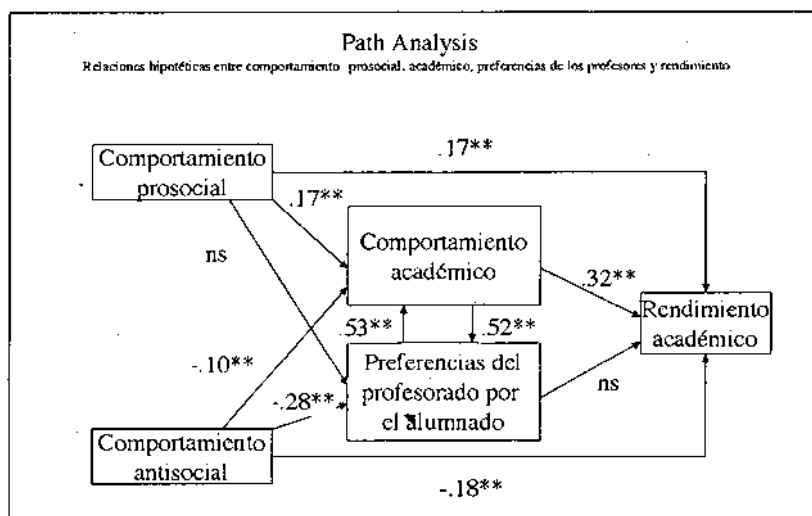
Path Analysis

Relaciones hipotéticas entre comportamiento prosocial, académico, preferencias de los profesores y rendimiento

Comportamiento prosocial

.17**

.17**

ns

Comportamiento académico

.32**

Rendimiento académico

.53**

.52**

-.10**

-.28**

Preferencias del profesorado por el alumnado

ns

Comportamiento antisocial

-.18**